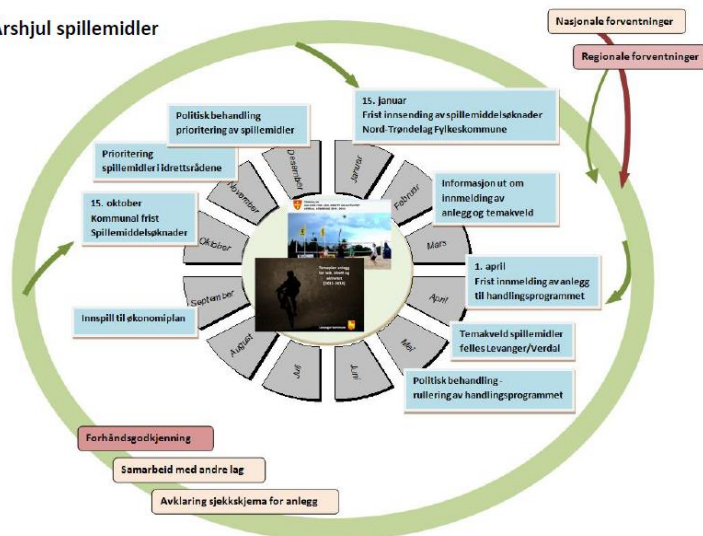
Årshjul spillemidler

Nasjonale forventninger

Regionale forventninger

15. januar
Frist innsending av spillemiddelsøknader
Nord-Trøndelag Fylkeskommune

Politisk behandling
prioritering av spillemidler

Prioritering
spillemidler i idrettsrådene

Informasjon ut om
innmelding av
anlegg og temakveld

15. oktober
Kommunal frist
Spillemiddelsøknader

1. april
Frist innmelding av anlegg
til handlingsprogrammet

Innspill til økonomiplan

Temakveld spillemidler
felles Levanger/Verdal

Politisk behandling -
rullering av handlingsprogrammet

Januar
Februar
Mars
April
Mai
Juni
Juli
August
September
Oktober
November
Desember

Temaplan anlegg
for idrett, fysisk
aktivitet
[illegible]

Forhåndsgodkjenning

Samarbeid med andre lag

Avklaring sjekkskjema for anlegg